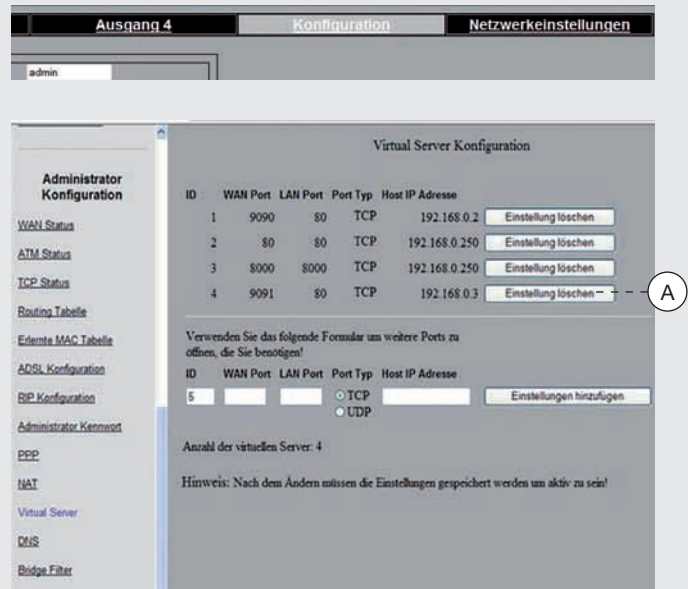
Ausgang 4 Konfiguration Netzwerkeinstellungen

admin

Administrator Konfiguration

WAN Status

ATM Status

TCP Status

Routing Tabelle

Erlernte MAC Tabelle

ADSL Konfiguration

RIP Konfiguration

Administrator Kennwort

PPP

NAT

Virtual Server

DNS

Bridge Filter

Virtual Server Konfiguration

| ID | WAN Port | LAN Port | Port Typ | Host IP Adresse | |
|---|---|---|---|---|---|
| 1 | 9090 | 80 | TCP | 192.168.0.2 | Einstellung löschen |
| 2 | 80 | 80 | TCP | 192.168.0.250 | Einstellung löschen |
| 3 | 8000 | 8000 | TCP | 192.168.0.250 | Einstellung löschen |
| 4 | 9091 | 80 | TCP | 192.168.0.3 | Einstellung löschen |

A

Verwenden Sie das folgende Formular um weitere Ports zu öffnen, die Sie benötigen!

ID WAN Port LAN Port Port Typ Host IP Adresse

5 TCP UDP Einstellungen hinzufügen

Anzahl der virtuellen Server: 4

Hinweis: Nach dem Ändern müssen die Einstellungen gespeichert werden um aktiv zu sein!